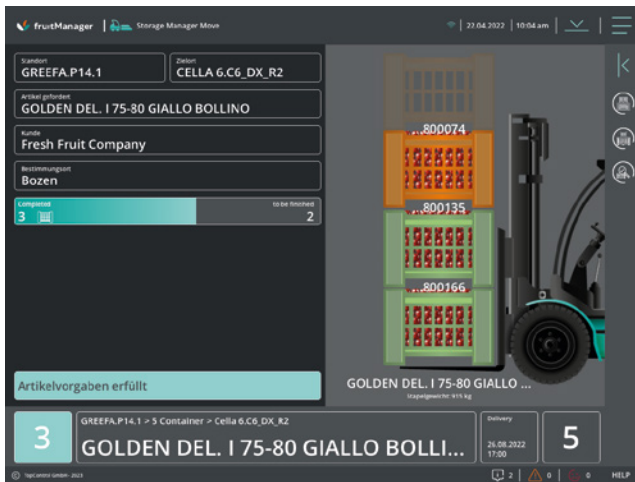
fruitManager | Storage Manager Move

22.04.2022 | 10:04 am

Standort
GREEFA.P14.1

Zielort
CELLA 6.C6_DX_R2

Artikel gefordert
GOLDEN DEL. I 75-80 GIALLO BOLLINO

Kunde
Fresh Fruit Company

Bestimmungsort
Bozen

Completed
3

to be finished
2

..800074

..800135

..800166

GOLDEN DEL. I 75-80 GIALLO ...
Stapelgewicht: 915 kg

Artikelvorgaben erfüllt

3

GREEFA.P14.1 > 5 Container > Cella 6.C6_DX_R2

GOLDEN DEL. I 75-80 GIALLO BOLLI...

Delivery
26.08.2022
17:00

5

© TopControl GmbH - 2023

2 | 0 | 0 HELP